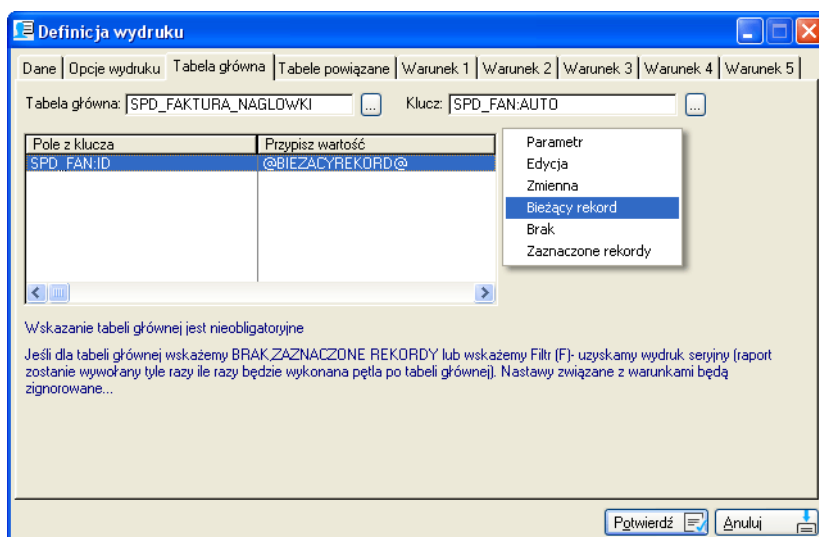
Definicja wydruku

Dane | Opcje wydruku | Tabela główna | Tabele powiązane | Warunek 1 | Warunek 2 | Warunek 3 | Warunek 4 | Warunek 5

Tabela główna: SPD_FAKTURA_NAGLOWKI ... Klucz: SPD_FAN:AUTO ...

| Pole z klucza | Przypisz wartość |
|---|---|
| SPD_FAN:ID | @BIEZACYREKORD@ |

Parametr
Edycja
Zmienna
Bieżący rekord
Brak
Zaznaczone rekordy

Wskazanie tabeli głównej jest nieobligatoryjne

Jeśli dla tabeli głównej wskażemy BRAK,ZAZNACZONE REKORDY lub wskażemy Filtr (F)- uzyskamy wydruk seryjny (raport zostanie wywołany tyle razy ile razy będzie wykonana pętla po tabeli głównej). Nastawy związane z warunkami będą zignorowane...

Potwierdź Anuluj